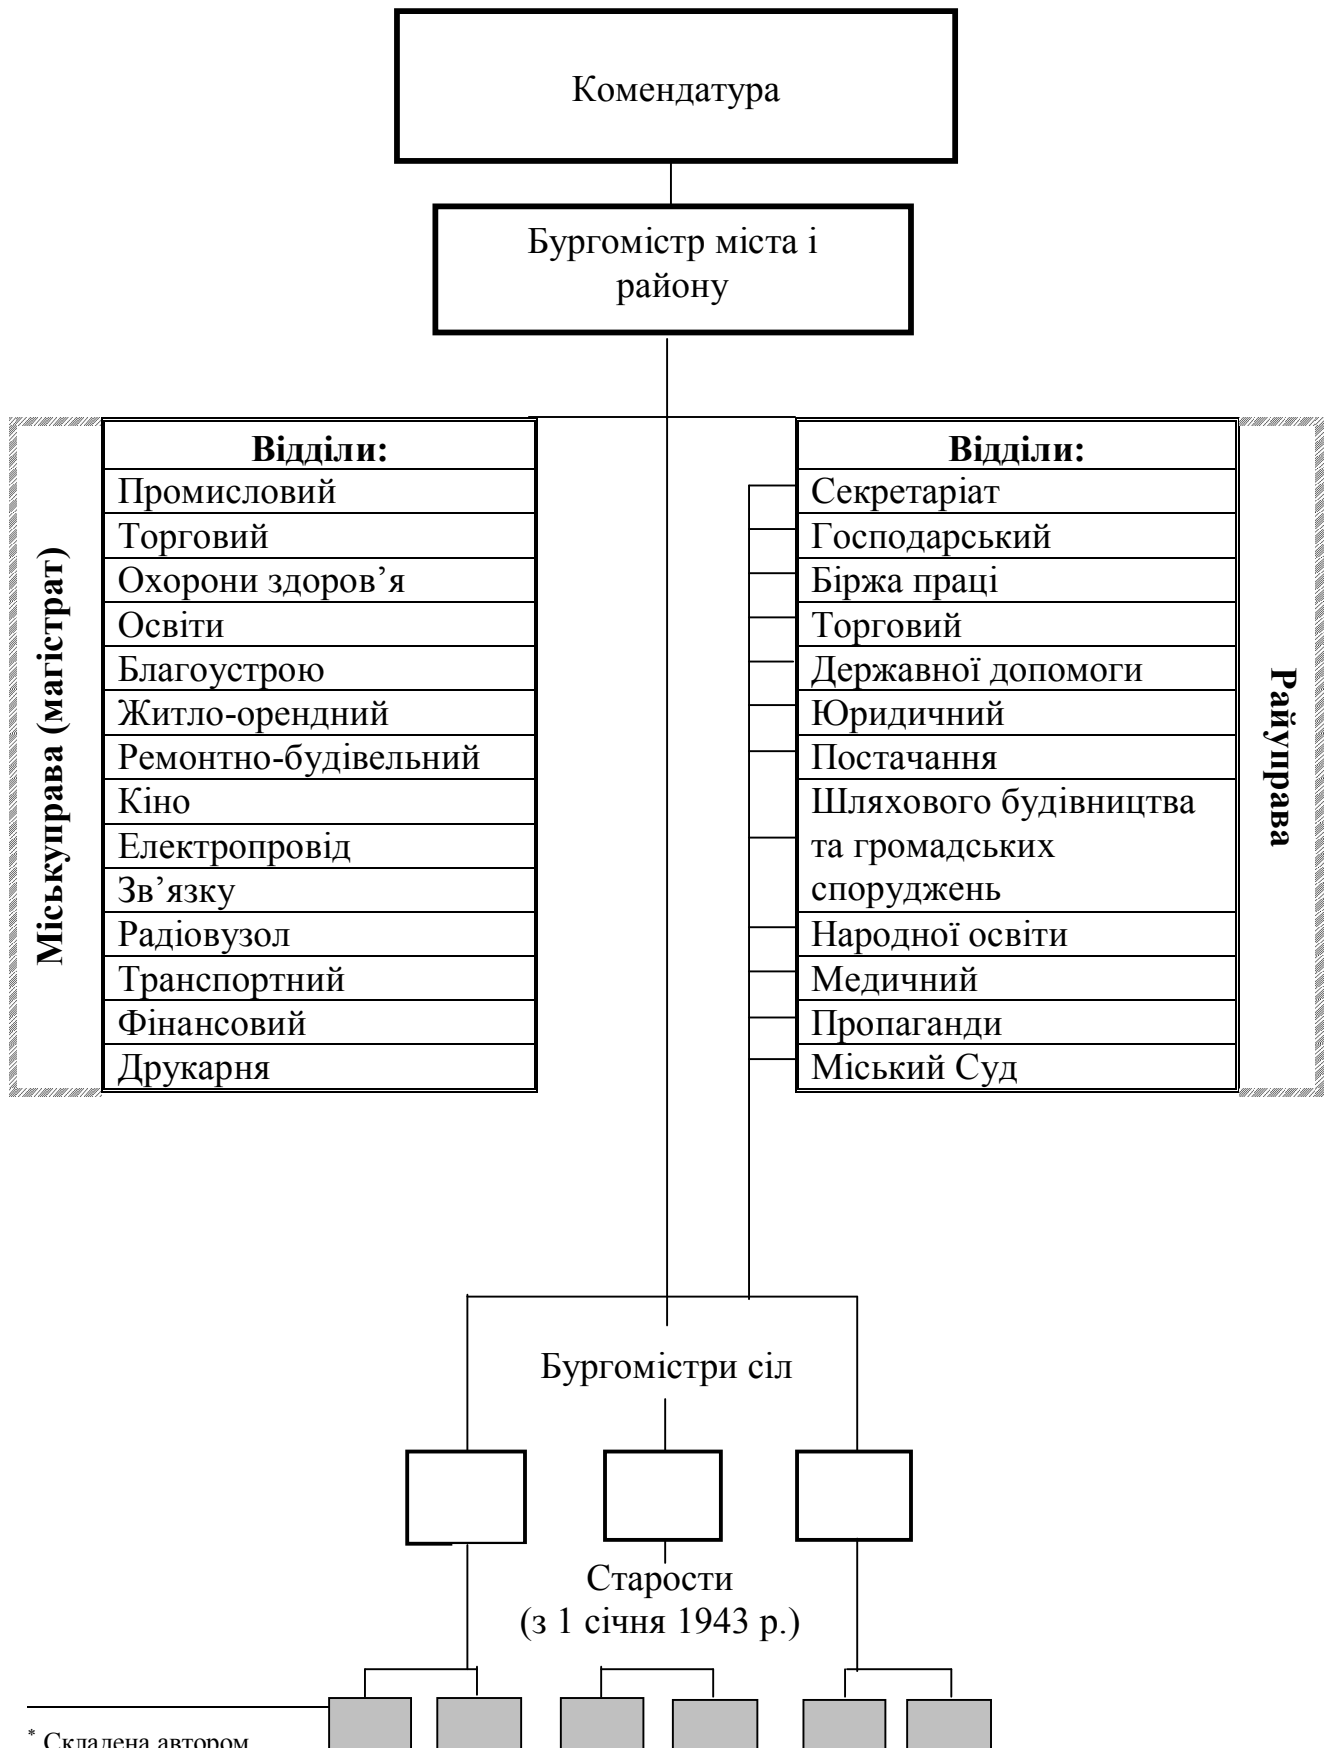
Комендатура

Бургомістр міста і району

Міськуправа (магістрат)

| Відділи: |
|---|
| Промисловий |
| Торговий |
| Охорони здоров’я |
| Освіти |
| Благоустрою |
| Житло-орендний |
| Ремонтно-будівельний |
| Кіно |
| Електропровід |
| Зв’язку |
| Радіовузол |
| Транспортний |
| Фінансовий |
| Друкарня |

Райуправа

| Відділи: |
|---|
| Секретаріат |
| Господарський |
| Біржа праці |
| Торговий |
| Державної допомоги |
| Юридичний |
| Постачання |
| Шляхового будівництва та громадських споруджень |
| Народної освіти |
| Медичний |
| Пропаганди |
| Міський Суд |

Бургомістри сіл

Старости (з 1 січня 1943 р.)

* Складена автором